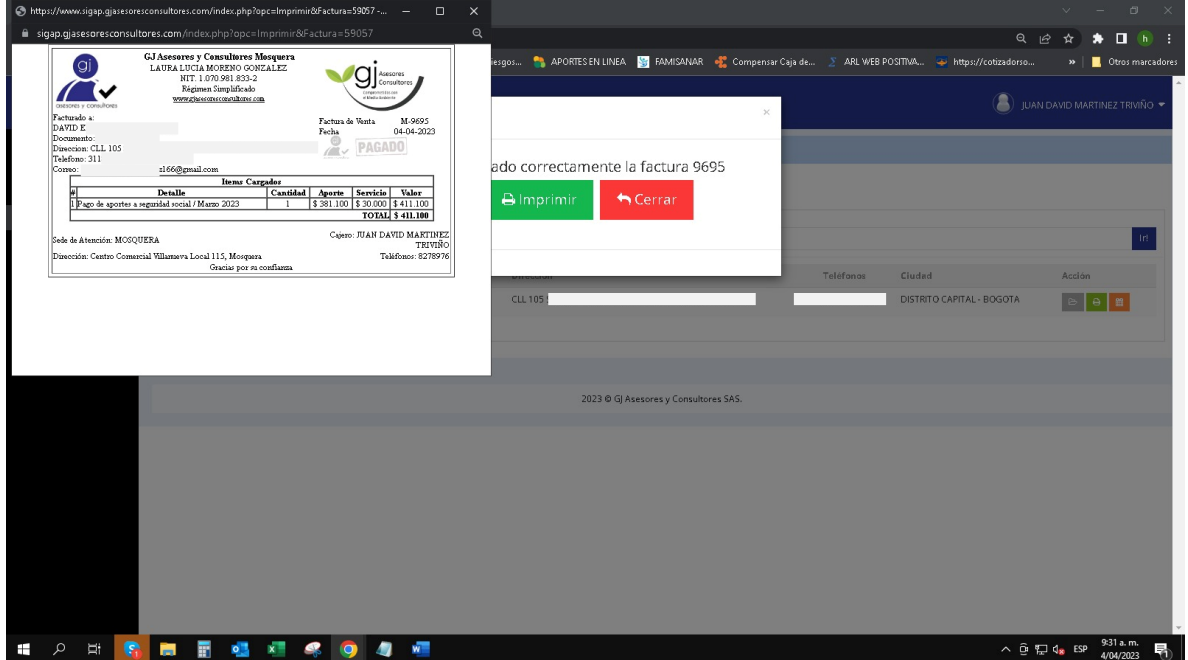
https://www.sigap.gjasesoresconsultores.com/index.php?opc=Imprimir&Factura=59057 -...
sigap.gjasesoresconsultores.com/index.php?opc=Imprimir&Factura=59057

GJ Asesores y Consultores Mosquera
LAURA LUCIA MORENO GONZALEZ
NIT: 1.070.981.833-2
Régimen Simplificado
www.gjasesoresconsultores.com

gj Asesores Consultores

ASESORES Y CONSULTORES

Facturado a:
DAVID E
Documento:
Direccion: CLL 105
Telefono: 311
Correo: z166@gmail.com

Factura de Venta M-9695
Fecha 04-04-2023

PAGADO

Items Cargados

| | Detalle | Cantidad | Aporte | Servicio | Valor |
|---|---|---|---|---|---|
| 1 | Pago de aportes a seguridad social / Marzo 2023 | 1 | \$ 381.100 | \$ 30.000 | \$ 411.100 |
| | | | | TOTAL | \$ 411.100 |

Sede de Atención: MOSQUERA
Cajero: JUAN DAVID MARTINEZ TRIVIÑO
Dirección: Centro Comercial Villanueva Local 115, Mosquera
Teléfonos: 8278976
Gracias por su confianza

esgos... APORTES EN LINEA FAMISANAR Compensar Caja de... ARL WEB POSITIVA... https://cotizadorso... » Otros marcadores

JUAN DAVID MARTINEZ TRIVIÑO

×
ado correctamente la factura 9695
Imprimir
Cerrar

Ir!
Teléfonos Ciudad Acción
CLL 105 DISTRITO CAPITAL - BOGOTA

2023 © GJ Asesores y Consultores SAS.

ESP 9:31 a. m. 4/04/2023